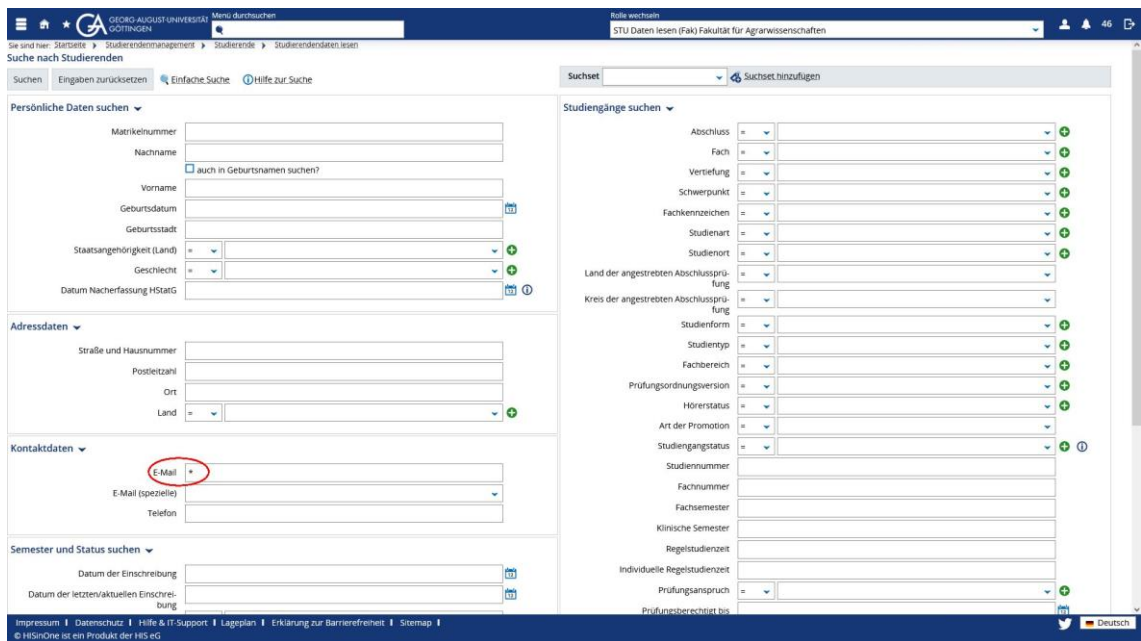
GEORG-AUGUST-UNIVERSITÄT GÖTTINGEN Menü durchsuchen

Rolle wechseln
STU Daten lesen (Fak) Fakultät für Agrarwissenschaften

46

Sie sind hier: Startseite > Studierendenmanagement > Studierende > Studierendendaten lesen
Suche nach Studierenden

Suchen Eingaben zurücksetzen Einfache Suche Hilfe zur Suche

Suchset Suchset hinzufügen

Persönliche Daten suchen

Matrikelnummer
Nachname
auch in Geburtsnamen suchen?
Vorname
Geburtsdatum
Geburtsstadt
Staatsangehörigkeit (Land) =
Geschlecht =
Datum Nacherfassung HStatG

Adressdaten

Straße und Hausnummer
Postleitzahl
Ort
Land =

Kontaktdaten

E-Mail *
E-Mail (spezielle)
Telefon

Semester und Status suchen

Datum der Einschreibung
Datum der letzten/aktuellen Einschreibung

Studiengänge suchen

Abschluss =
Fach =
Vertiefung =
Schwerpunkt =
Fachkennzeichen =
Studienart =
Studienort =
Land der angestrebten Abschlussprüfung =
Kreis der angestrebten Abschlussprüfung =
Studienform =
Studientyp =
Fachbereich =
Prüfungsordnungsversion =
Hörerstatus =
Art der Promotion =
Studiengangstatus =
Studiennummer
Fachnummer
Fachsemester
Klinische Semester
Regelstudienzeit
Individuelle Regelstudienzeit
Prüfungsanspruch =
Prüfungsberechtigt bis

Impressum | Datenschutz | Hilfe & IT-Support | Lageplan | Erklärung zur Barrierefreiheit | Sitemap |
© HISinOne ist ein Produkt der HIS eG

Deutsch